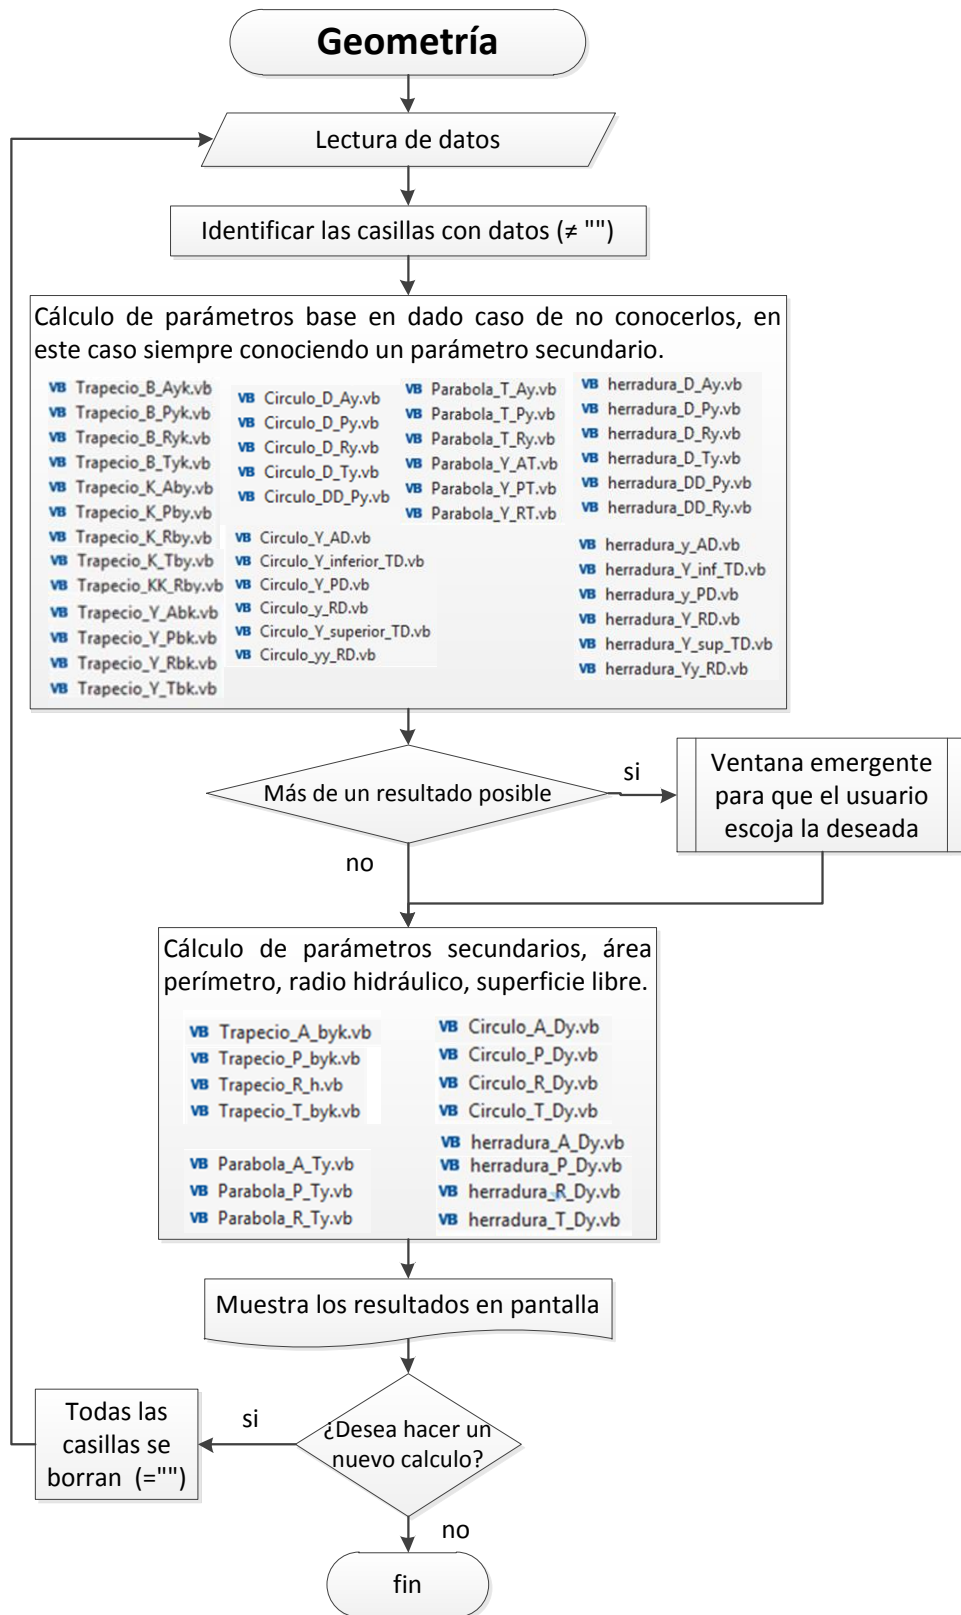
Geometría

Lectura de datos

Identificar las casillas con datos (≠ "")

Cálculo de parámetros base en dado caso de no conocerlos, en este caso siempre conociendo un parámetro secundario.

VB Trapecio_B_Ayk.vb
VB Trapecio_B_Pyk.vb
VB Trapecio_B_Ryk.vb
VB Trapecio_B_Tyk.vb
VB Trapecio_K_Aby.vb
VB Trapecio_K_Pby.vb
VB Trapecio_K_Rby.vb
VB Trapecio_K_Tby.vb
VB Trapecio_KK_Rby.vb
VB Trapecio_Y_Abk.vb
VB Trapecio_Y_Pbk.vb
VB Trapecio_Y_Rbk.vb
VB Trapecio_Y_Tbk.vb

VB Circulo_D_Ay.vb
VB Circulo_D_Py.vb
VB Circulo_D_Ry.vb
VB Circulo_D_Ty.vb
VB Circulo_DD_Py.vb

VB Circulo_Y_AD.vb
VB Circulo_Y_inferior_TD.vb
VB Circulo_Y_PD.vb
VB Circulo_y_RD.vb
VB Circulo_Y_superior_TD.vb
VB Circulo_yy_RD.vb

VB Parabola_T_Ay.vb
VB Parabola_T_Py.vb
VB Parabola_T_Ry.vb
VB Parabola_Y_AT.vb
VB Parabola_Y_PT.vb
VB Parabola_Y_RT.vb

VB herradura_D_Ay.vb
VB herradura_D_Py.vb
VB herradura_D_Ry.vb
VB herradura_D_Ty.vb
VB herradura_DD_Py.vb
VB herradura_DD_Ry.vb

VB herradura_y_AD.vb
VB herradura_Y_inf_TD.vb
VB herradura_y_PD.vb
VB herradura_Y_RD.vb
VB herradura_Y_sup_TD.vb
VB herradura_Yy_RD.vb

Más de un resultado posible

si

Ventana emergente para que el usuario escoja la deseada

no

Cálculo de parámetros secundarios, área perímetro, radio hidráulico, superficie libre.

VB Trapecio_A_byk.vb
VB Trapecio_P_byk.vb
VB Trapecio_R_h.vb
VB Trapecio_T_byk.vb

VB Parabola_A_Ty.vb
VB Parabola_P_Ty.vb
VB Parabola_R_Ty.vb

VB Circulo_A_Dy.vb
VB Circulo_P_Dy.vb
VB Circulo_R_Dy.vb
VB Circulo_T_Dy.vb

VB herradura_A_Dy.vb
VB herradura_P_Dy.vb
VB herradura_R_Dy.vb
VB herradura_T_Dy.vb

Muestra los resultados en pantalla

Todas las casillas se borran (="")

si

¿Desea hacer un nuevo calculo?

no

fin